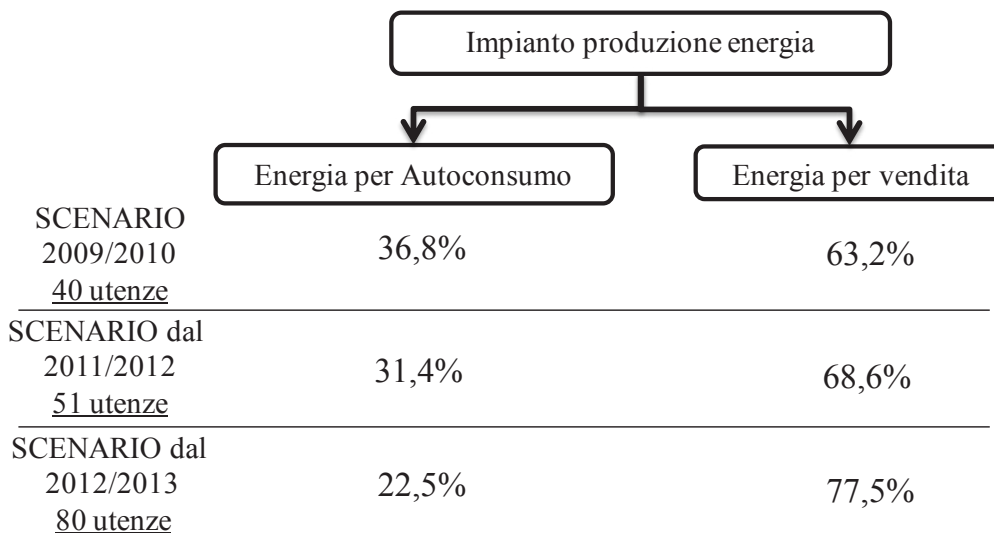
Impianto produzione energia

Energia per Autoconsumo

Energia per vendita

SCENARIO 2009/2010 40 utenze | 36,8% | 63,2%

SCENARIO dal 2011/2012 51 utenze | 31,4% | 68,6%

SCENARIO dal 2012/2013 80 utenze | 22,5% | 77,5%